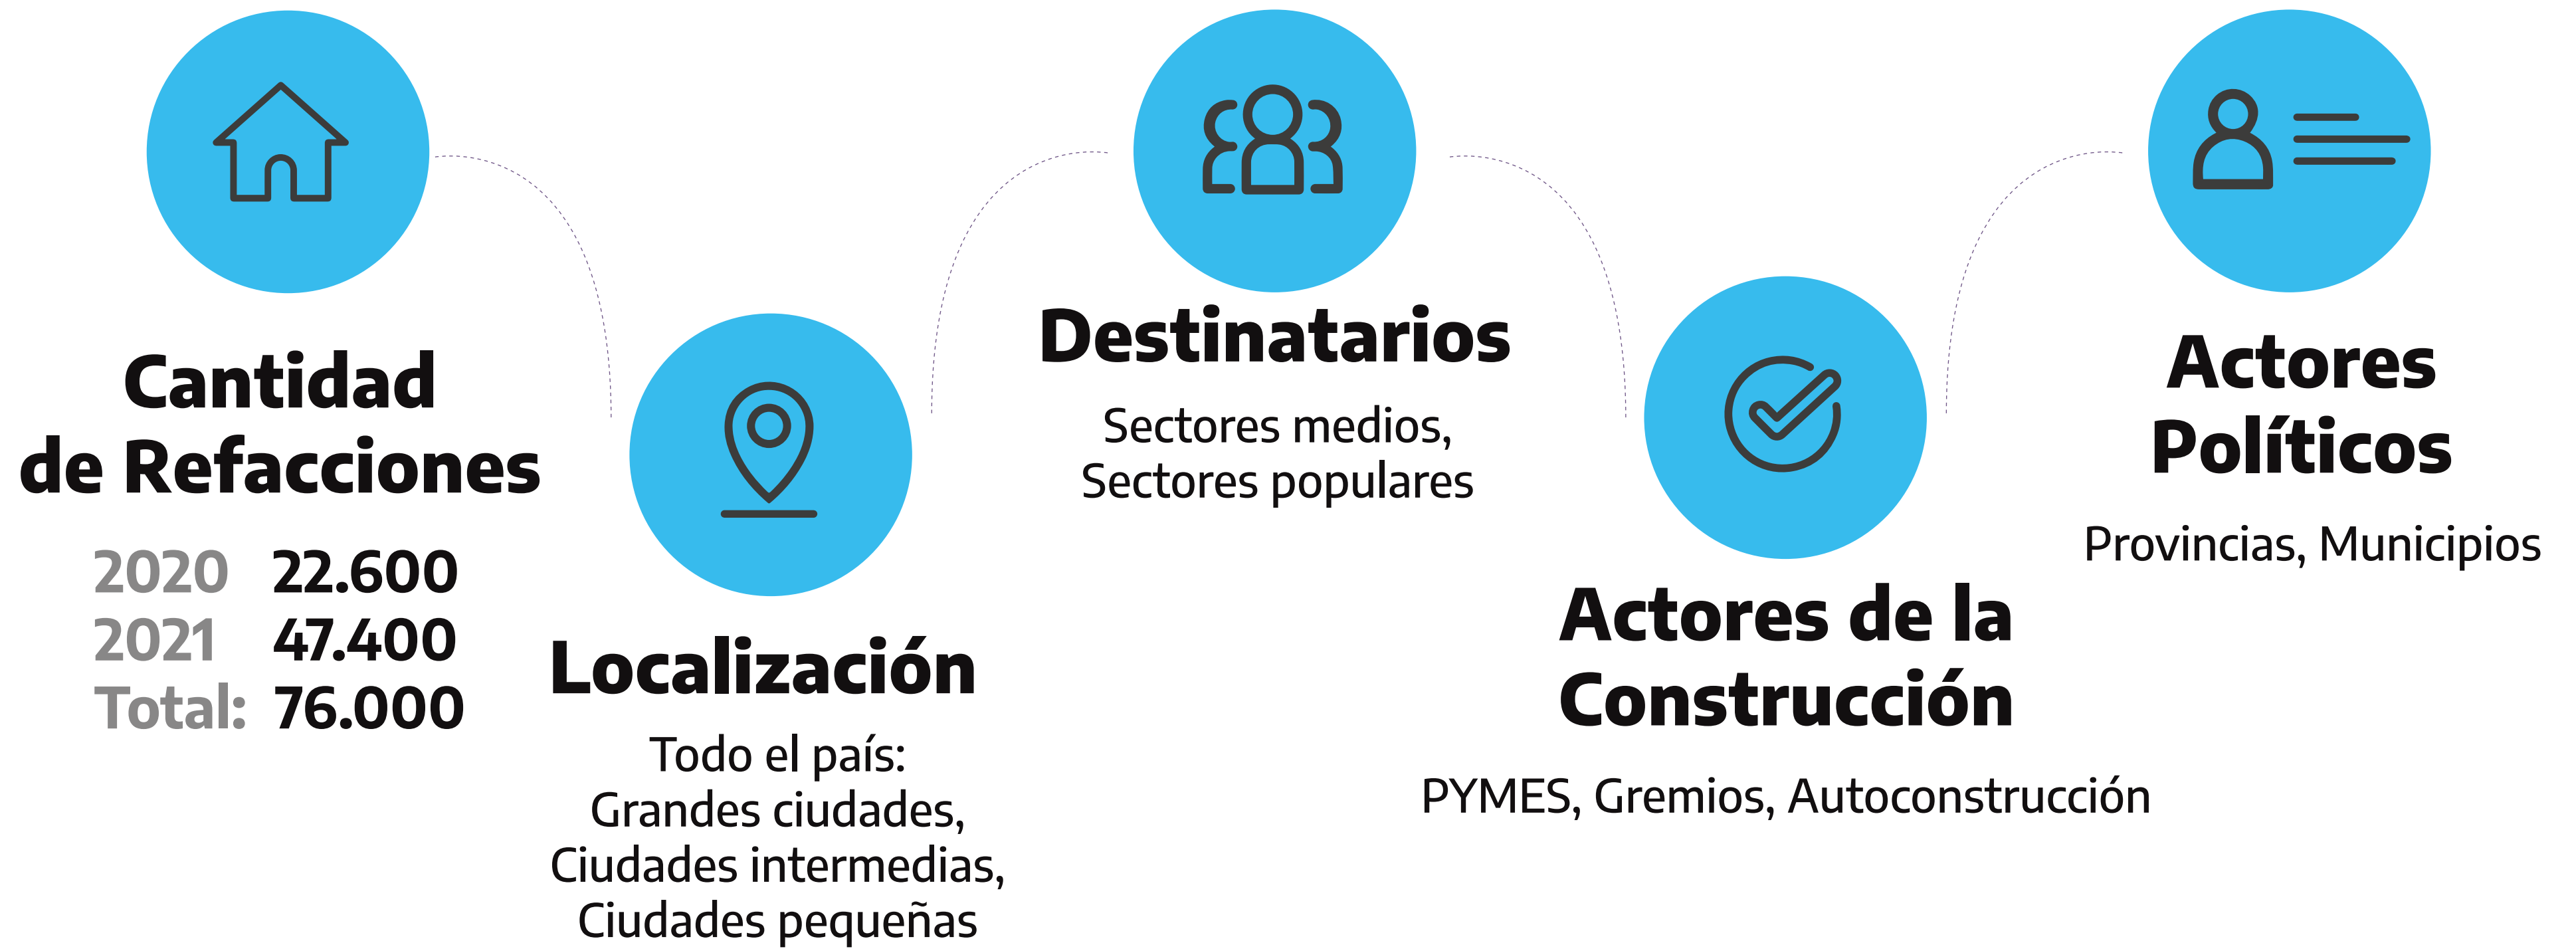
Cantidad de Refacciones

| 2020 | 22.600 |
|---|---|
| 2021 | 47.400 |
| Total: | 76.000 |

Localización

Todo el país: Grandes ciudades, Ciudades intermedias, Ciudades pequeñas

Destinatarios

Sectores medios, Sectores populares

Actores de la Construcción

PYMES, Gremios, Autoconstrucción

Actores Políticos

Provincias, Municipios